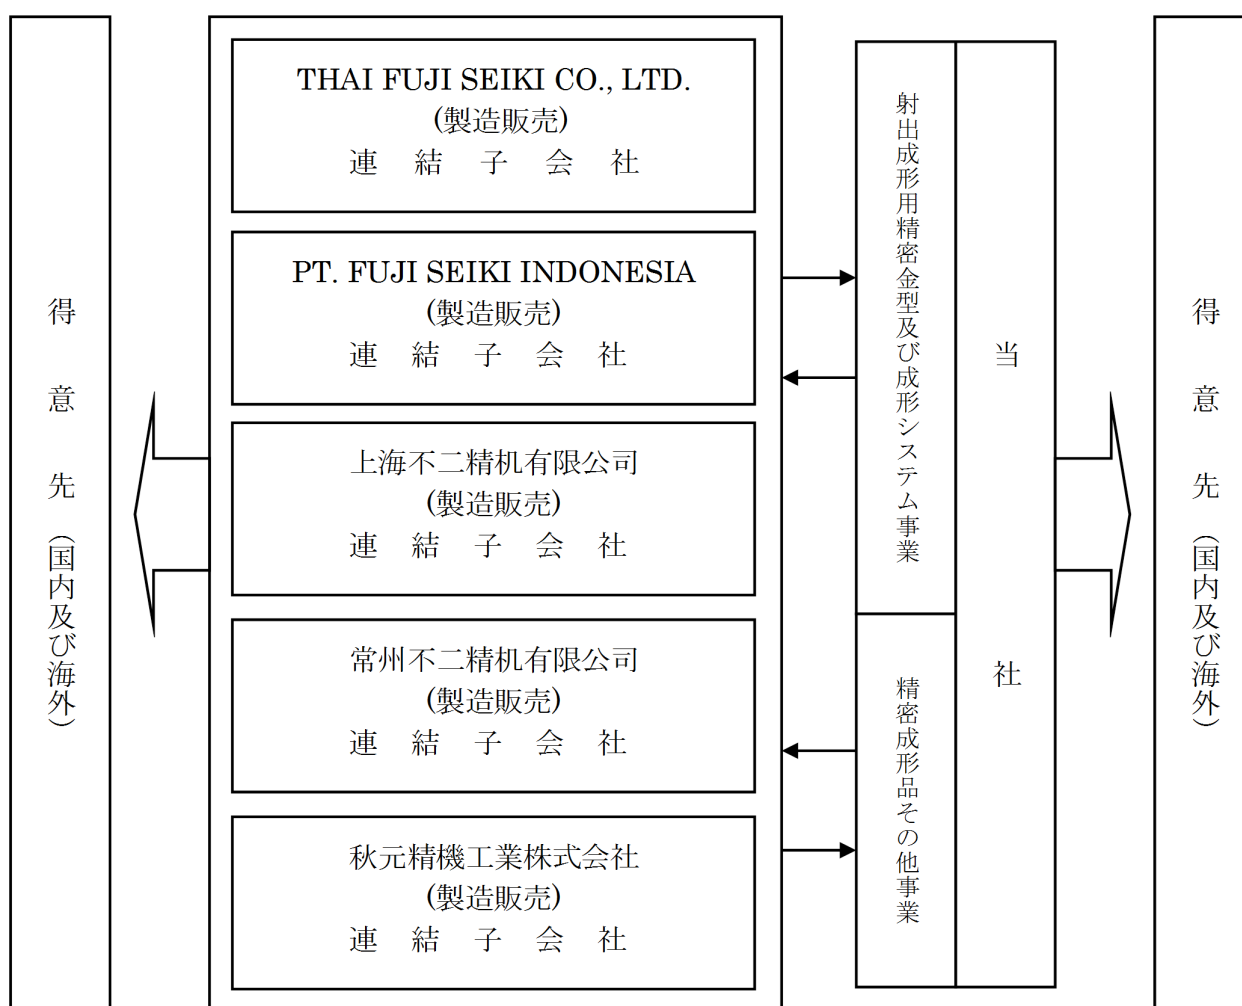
得意先（国内及び海外）

THAI FUJI SEIKI CO., LTD.
(製造販売)
連 結 子 会 社

PT. FUJI SEIKI INDONESIA
(製造販売)
連 結 子 会 社

上海不二精机有限公司
(製造販売)
連 結 子 会 社

常州不二精机有限公司
(製造販売)
連 結 子 会 社

秋元精機工業株式会社
(製造販売)
連 結 子 会 社

射出成形用精密金型及び成形システム事業

精密成形品その他事業

当 社

得意先（国内及び海外）